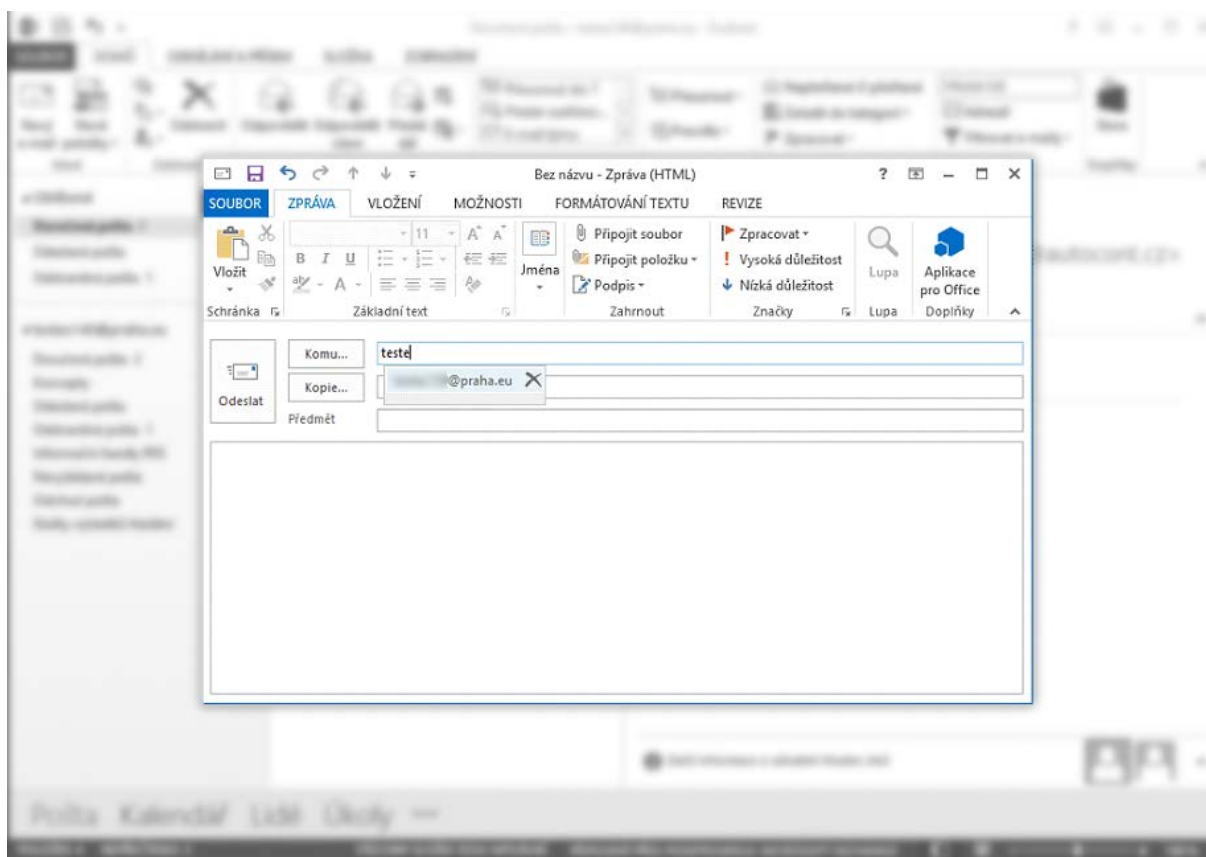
Bez názvu - Zpráva (HTML)

SOUBOR ZPRÁVA VLOŽENÍ MOŽNOSTI FORMÁTOVÁNÍ TEXTU REVIZE

Vložit
Schránka

11
B I U
Základní text

Jména

Připojit soubor
Připojit položku
Podpis
Zahrnout

Zpracovat
Vysoká důležitost
Nízká důležitost
Značky

Lupa
Lupa

Aplikace pro Office
Doplňky

Odeslat
Komu...
teste
Kopie...
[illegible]@praha.eu
Předmět

Pošta Kalendář Lidé Úkoly ···